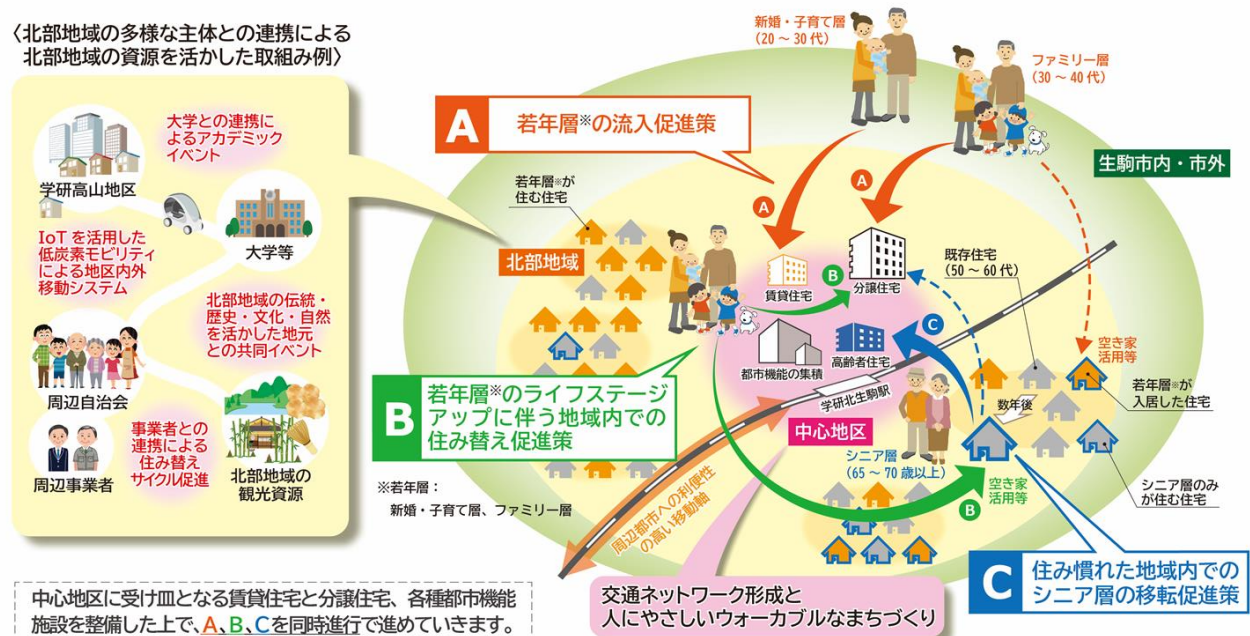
〈北部地域の多様な主体との連携による
北部地域の資源を活かした取組み例〉

大学との連携によるアカデミックイベント

学研高山地区

大学等

IoT を活用した低炭素モビリティによる地区内外移動システム

北部地域の伝統・歴史・文化・自然を活かした地元との共同イベント

周辺自治会

事業者との連携による住み替えサイクル促進

周辺事業者

北部地域の観光資源

新婚・子育て層
（20 ～ 30 代）

ファミリー層
（30 ～ 40 代）

A 若年層※の流入促進策

生駒市内・市外

若年層※が住む住宅

北部地域

A

A

賃貸住宅

B

分譲住宅

既存住宅
（50 ～ 60 代）

C

空き家活用等

高齢者住宅

都市機能の集積

若年層※が入居した住宅

学研北生駒駅

数年後

B 若年層※のライフステージアップに伴う地域内での住み替え促進策

中心地区

シニア層
（65 ～ 70 歳以上）

空き家活用等

B

シニア層のみが住む住宅

※若年層：
新婚・子育て層、ファミリー層

周辺都市への利便性の高い移動軸

C 住み慣れた地域内でのシニア層の移転促進策

中心地区に受け皿となる賃貸住宅と分譲住宅、各種都市機能施設を整備した上で、A、B、Cを同時進行で進めていきます。

交通ネットワーク形成と
人にやさしいウォーカブルなまちづくり